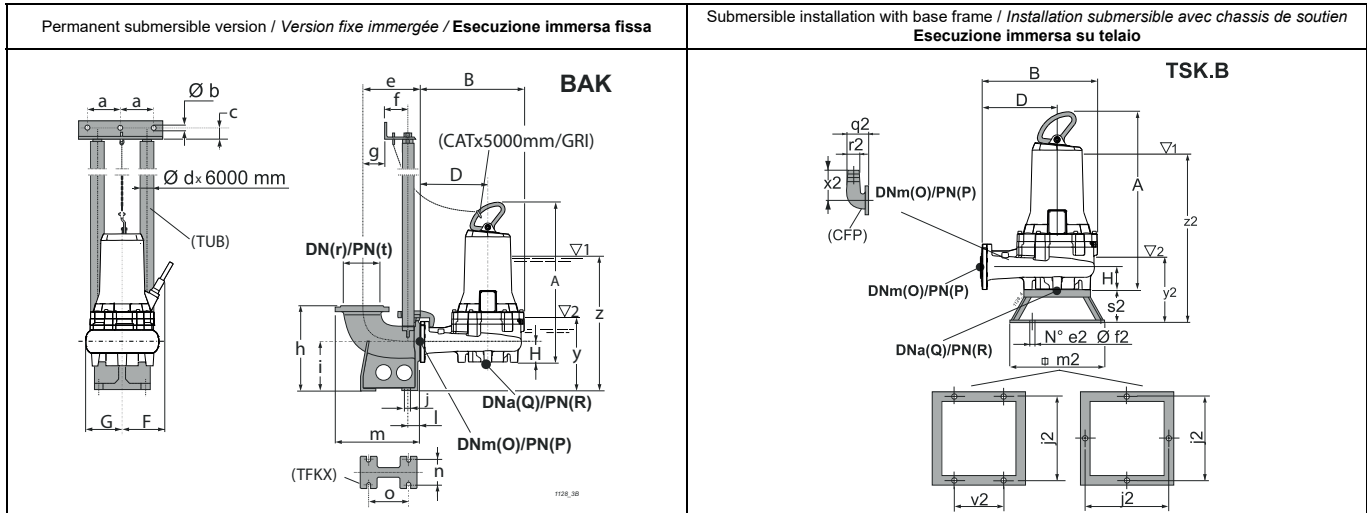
| Permanent submersible version / *Version fixe immergée* / **Esecuzione immersa fissa** | Submersible installation with base frame / *Installation submersible avec chassis de soutien* **Esecuzione immersa su telaio** |
|---|---|

a a Ø b c Ø d x 6000 mm (TUB) G F

e B BAK f g (CATx5000mm/GRI) D DN(r)/PN(t) ▽1 A ▽2 z h i H y j l DNa(Q)/PN(R) m DNm(O)/PN(P) (TFKX) n o T128_3B

B TSK.B D q2 r2 x2 DNm(O)/PN(P) (CFP) ▽1 A z2 DNm(O)/PN(P) ▽2 H s2 y2 N° e2 Ø f2 DNa(Q)/PN(R) m2 j2 j2 v2 j2